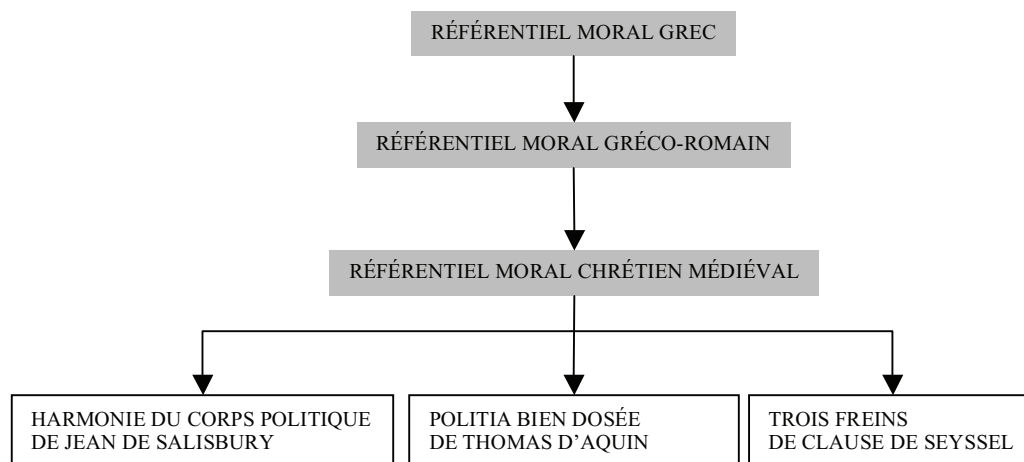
RÉFÉRENTIEL MORAL GREC

RÉFÉRENTIEL MORAL GRÉCO-ROMAIN

RÉFÉRENTIEL MORAL CHRÉTIEN MÉDIÉVAL

HARMONIE DU CORPS POLITIQUE DE JEAN DE SALISBURY

POLITIA BIEN DOSÉE DE THOMAS D'AQUIN

TROIS FREINS DE CLAUSE DE SEYSSEL